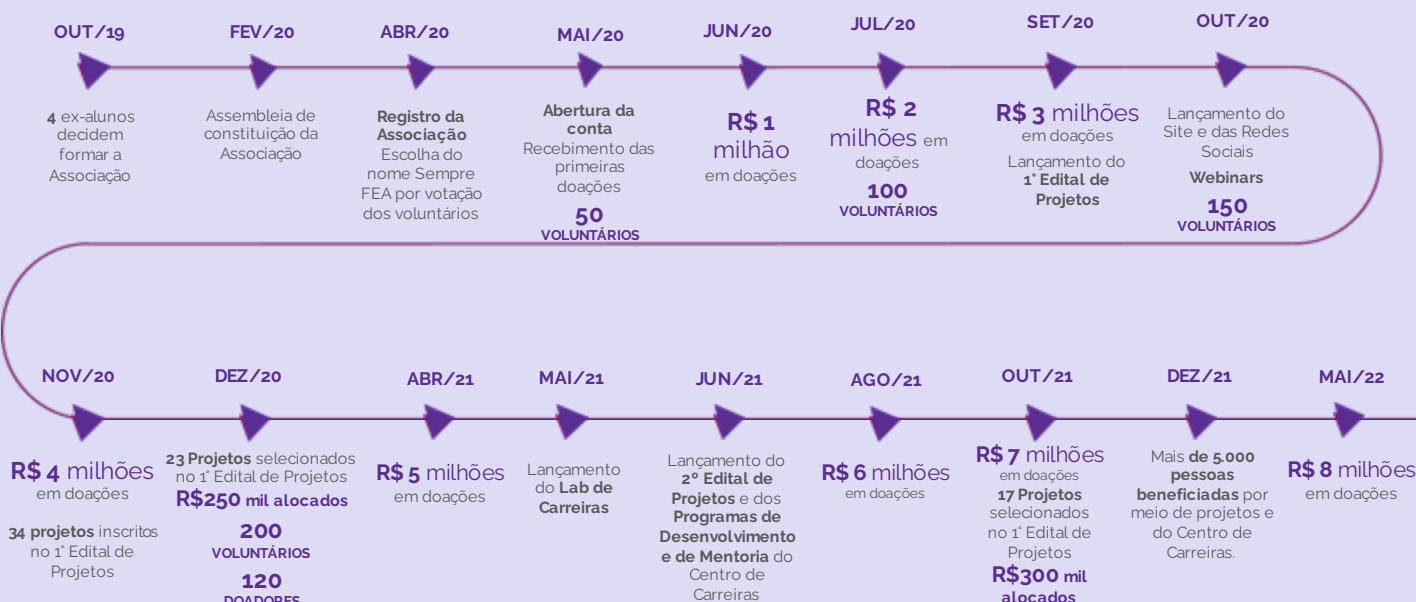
OUT/19
4 ex-alunos decidem formar a Associação

FEV/20
Assembleia de constituição da Associação

ABR/20
Registro da Associação
Escolha do nome Sempre FEA por votação dos voluntários

MAI/20
Abertura da conta
Recebimento das primeiras doações
50
VOLUNTÁRIOS

JUN/20
R$ 1 milhão em doações

JUL/20
R$ 2 milhões em doações
100
VOLUNTÁRIOS

SET/20
R$ 3 milhões em doações
Lançamento do 1° Edital de Projetos

OUT/20
Lançamento do Site e das Redes Sociais
Webinars
150
VOLUNTÁRIOS

NOV/20
R$ 4 milhões em doações
34 projetos inscritos no 1° Edital de Projetos

DEZ/20
23 Projetos selecionados no 1° Edital de Projetos
R$250 mil alocados
200
VOLUNTÁRIOS
120
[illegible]

ABR/21
R$ 5 milhões em doações

MAI/21
Lançamento do Lab de Carreiras

JUN/21
Lançamento do 2° Edital de Projetos e dos Programas de Desenvolvimento e de Mentoria do Centro de Carreiras

AGO/21
R$ 6 milhões em doações

OUT/21
R$ 7 milhões em doações
17 Projetos selecionados no 1° Edital de Projetos
R$300 mil alocados

DEZ/21
Mais de 5.000 pessoas beneficiadas por meio de projetos e do Centro de Carreiras.

MAI/22
R$ 8 milhões em doações